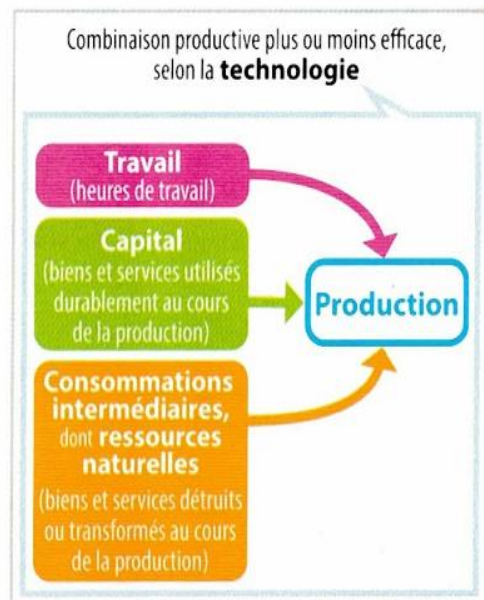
Combinaison productive plus ou moins efficace, selon la **technologie**

**Travail**
(heures de travail)

**Capital**
(biens et services utilisés durablement au cours de la production)

**Consommations intermédiaires,** dont **ressources naturelles**
(biens et services détruits ou transformés au cours de la production)

**Production**